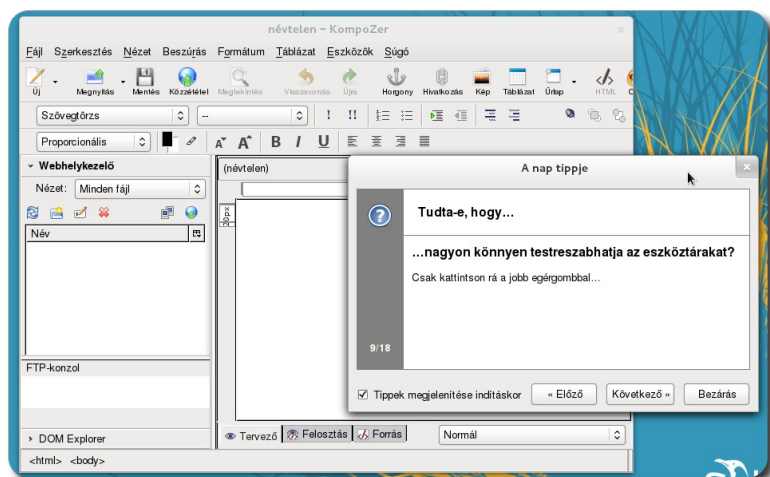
névtelen – KompoZer

Fájl Szerkesztés Nézet Beszúrás Formátum Táblázat Eszközök Súgó

Új Megnyitás Mentés Közzététel Megtekintés Visszavonás Újra Horgony Hivatkozás Kép Táblázat Űrlap HTML

Szövegtörzs

Proporcionális

Webhelykezelő

Nézet: Minden fájl

Név

FTP-konzol

DOM Explorer

(névtelen)

Tervező Felosztás Forrás

Normál

<html> <body>

A nap tippje

Tudta-e, hogy...

...nagyon könnyen testreszabhatja az eszköztárakat?

Csak kattintson rá a jobb egérgombbal...

9/18

Tippek megjelenítése indításkor

« Előző

Következő »

Bezárás